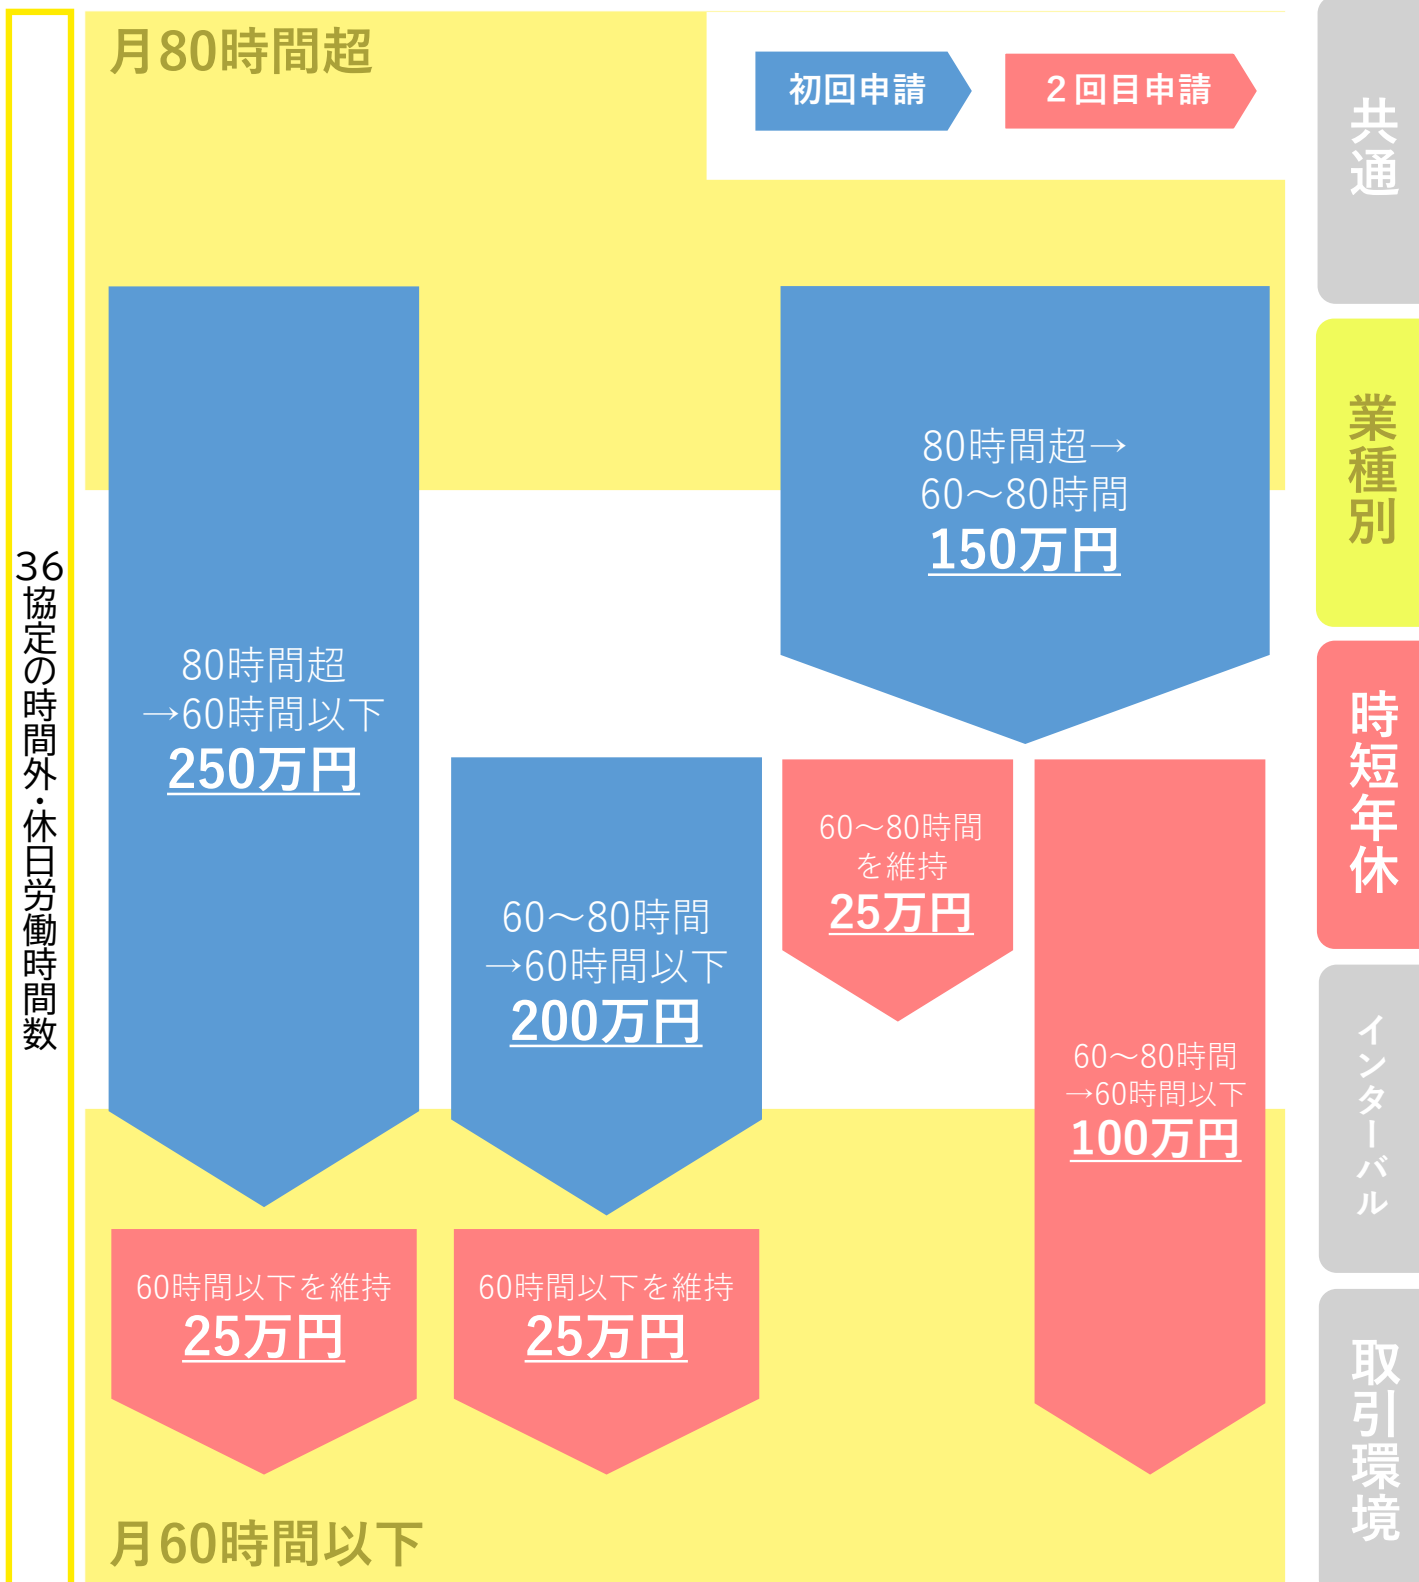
36協定の時間外・休日労働時間数

月80時間超

初回申請

２回目申請

80時間超
→60時間以下
250万円

80時間超→
60～80時間
150万円

60～80時間
→60時間以下
200万円

60～80時間
を維持
25万円

60～80時間
→60時間以下
100万円

60時間以下を維持
25万円

60時間以下を維持
25万円

月60時間以下

共通

業種別

時短年休

インターバル

取引環境